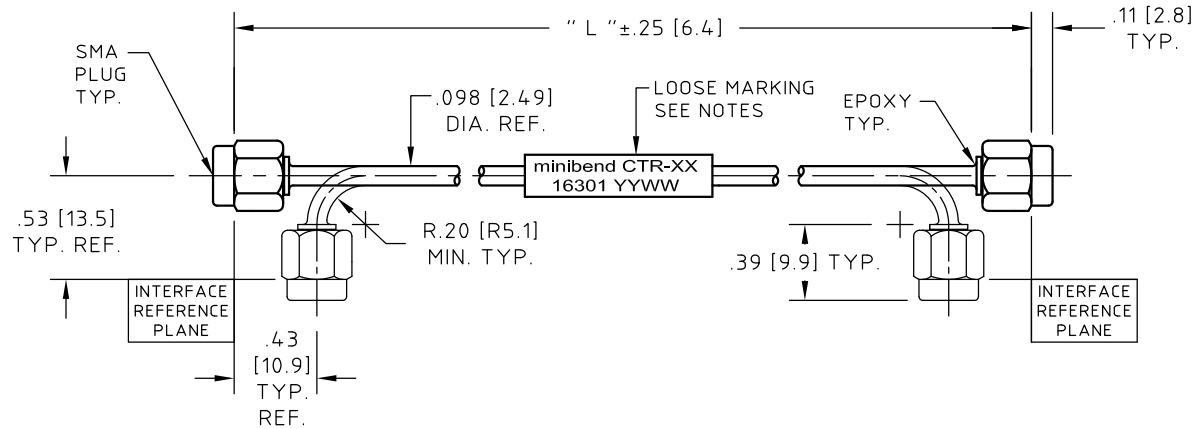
" L "±.25 [6.4]

.11 [2.8]
TYP.

SMA
PLUG
TYP.

.098 [2.49]
DIA. REF.

LOOSE MARKING
SEE NOTES

EPOXY
TYP.

minibend CTR-XX
16301 YYWW

.53 [13.5]
TYP. REF.

R.20 [R5.1]
MIN. TYP.

.39 [9.9] TYP.

INTERFACE
REFERENCE
PLANE

.43
[10.9]
TYP.
REF.

INTERFACE
REFERENCE
PLANE